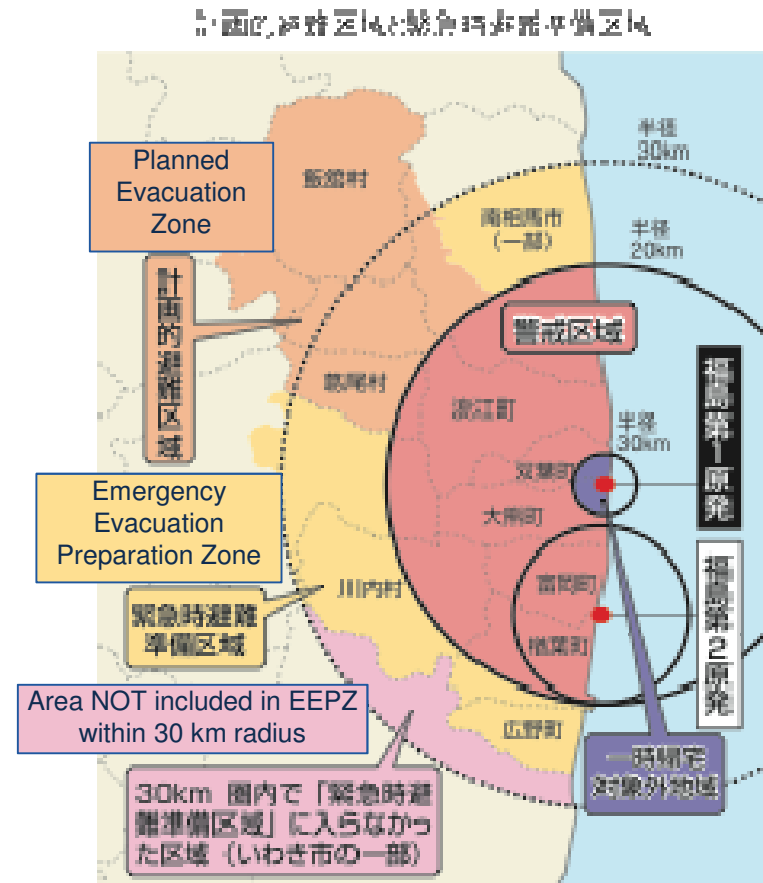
計画的避難区域と緊急時避難準備区域

Planned Evacuation Zone

計画的避難区域

飯舘村

南相馬市（一部）

半径30km

半径20km

警戒区域

葛尾村

浪江町

半径3km

双葉町

大熊町

福島第1原発

Emergency Evacuation Preparation Zone

緊急時避難準備区域

川内村

富岡町

楢葉町

福島第2原発

Area NOT included in EEPZ within 30 km radius

広野町

30km 圏内で「緊急時避難準備区域」に入らなかった区域（いわき市の一部）

一時帰宅対象外地域